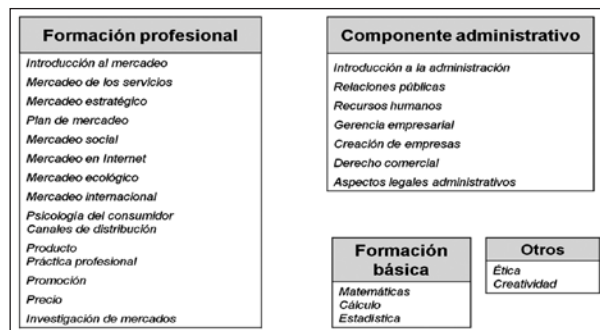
Formación profesional

Introducción al mercadeo
Mercadeo de los servicios
Mercadeo estratégico
Plan de mercadeo
Mercadeo social
Mercadeo en Internet
Mercadeo ecológico
Mercadeo internacional
Psicología del consumidor
Canales de distribución
Producto
Práctica profesional
Promoción
Precio
Investigación de mercados

Componente administrativo

Introducción a la administración
Relaciones públicas
Recursos humanos
Gerencia empresarial
Creación de empresas
Derecho comercial
Aspectos legales administrativos

Formación básica

Matemáticas
Cálculo
Estadística

Otros

Ética
Creatividad